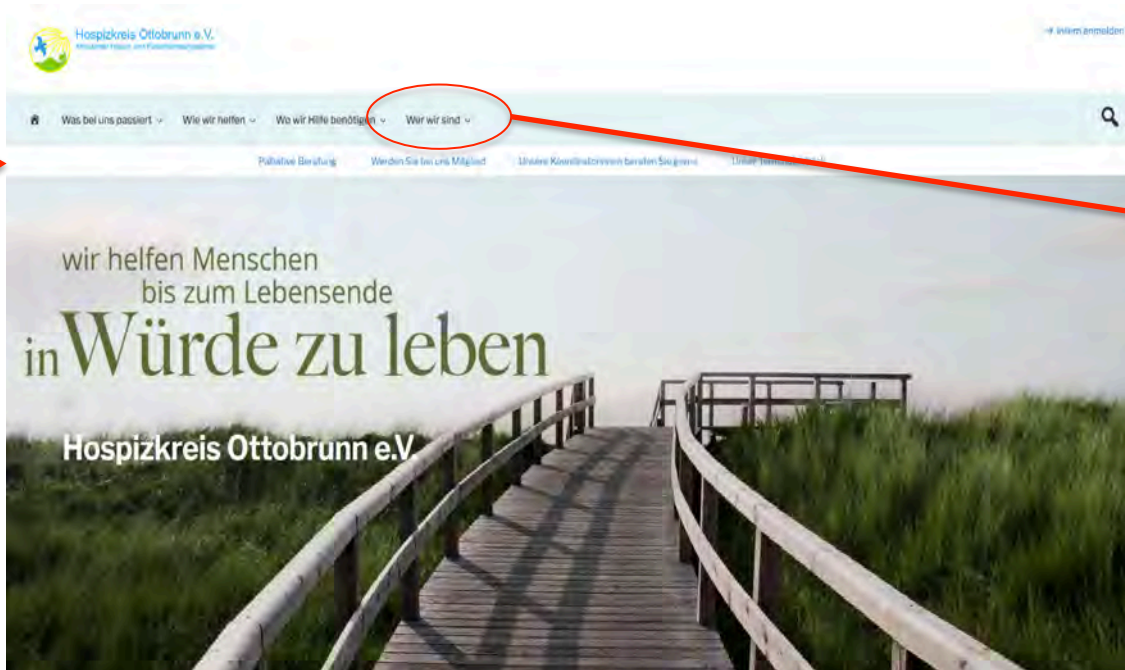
Hospizkreis Ottobrunn e.V.
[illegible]

→ Intern anmelden

Was bei uns passiert ⌄ Wie wir helfen ⌄ Wo wir Hilfe benötigen ⌄ Wer wir sind ⌄

Palliative Beratung Werden Sie bei uns Mitglied Unsere Koordinatorinnen beraten Sie gerne Unser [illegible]

wir helfen Menschen
bis zum Lebensende
in Würde zu leben

Hospizkreis Ottobrunn e.V.